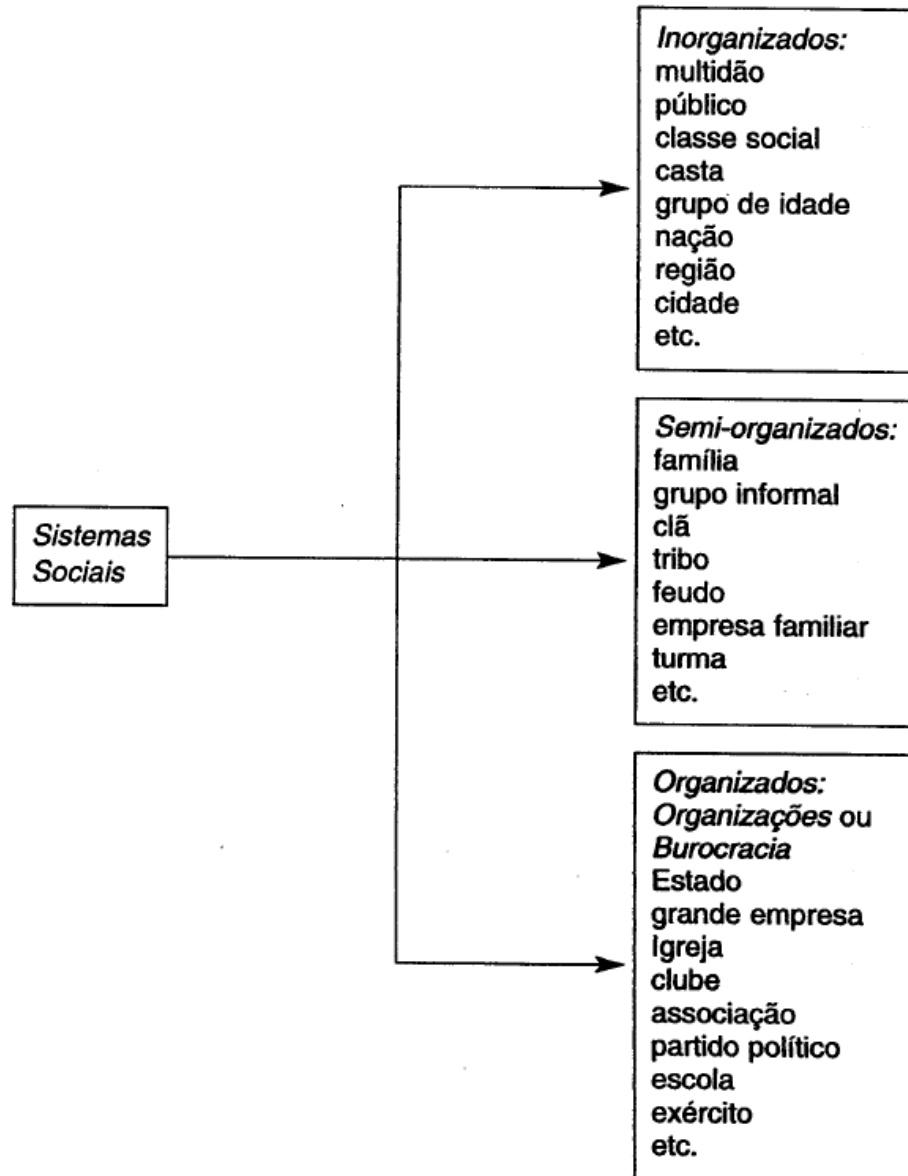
Sistemas Sociais

Inorganizados:
multidão
público
classe social
casta
grupo de idade
nação
região
cidade
etc.

Semi-organizados:
família
grupo informal
clã
tribo
feudo
empresa familiar
turma
etc.

Organizados:
Organizações ou
Burocracia
Estado
grande empresa
Igreja
clube
associação
partido político
escola
exército
etc.